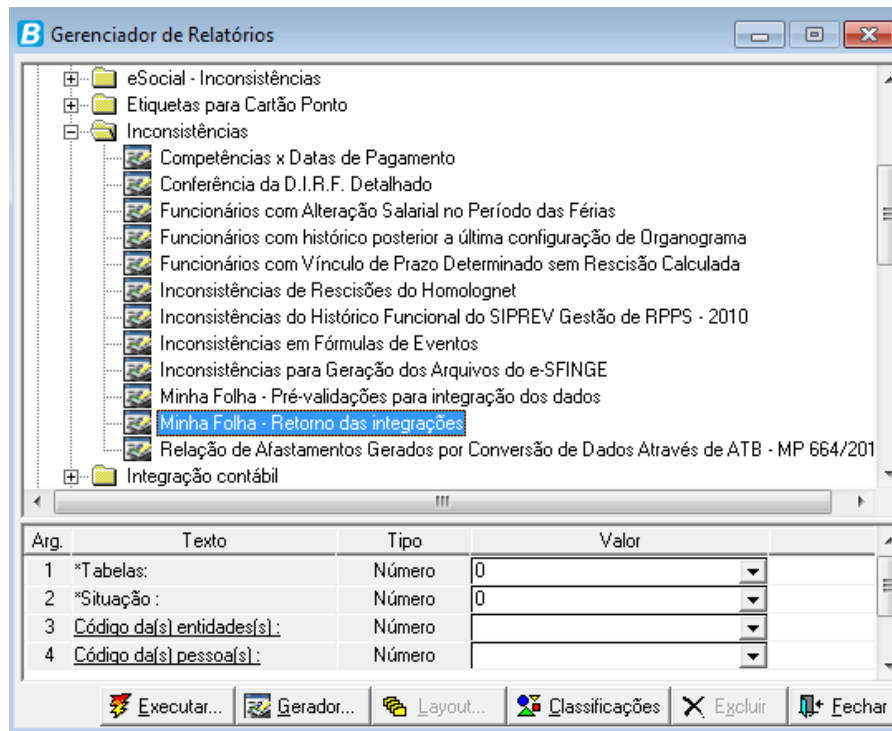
Gerenciador de Relatórios

eSocial - Inconsistências
Etiquetas para Cartão Ponto
Inconsistências
Competências x Datas de Pagamento
Conferência da D.I.R.F. Detalhado
Funcionários com Alteração Salarial no Período das Férias
Funcionários com histórico posterior a última configuração de Organograma
Funcionários com Vínculo de Prazo Determinado sem Rescisão Calculada
Inconsistências de Rescisões do Homolognet
Inconsistências do Histórico Funcional do SIPREV Gestão de RPPS - 2010
Inconsistências em Fórmulas de Eventos
Inconsistências para Geração dos Arquivos do e-SFINGE
Minha Folha - Pré-validações para integração dos dados
Minha Folha - Retorno das integrações
Relação de Afastamentos Gerados por Conversão de Dados Através de ATB - MP 664/201
Integração contábil

| Arg. | Texto | Tipo | Valor |
|---|---|---|---|
| 1 | *Tabelas: | Número | 0 |
| 2 | *Situação : | Número | 0 |
| 3 | Código da(s) entidades(s) : | Número | |
| 4 | Código da(s) pessoa(s) : | Número | |

Executar... Gerador... Layout... Classificações Excluir Fechar